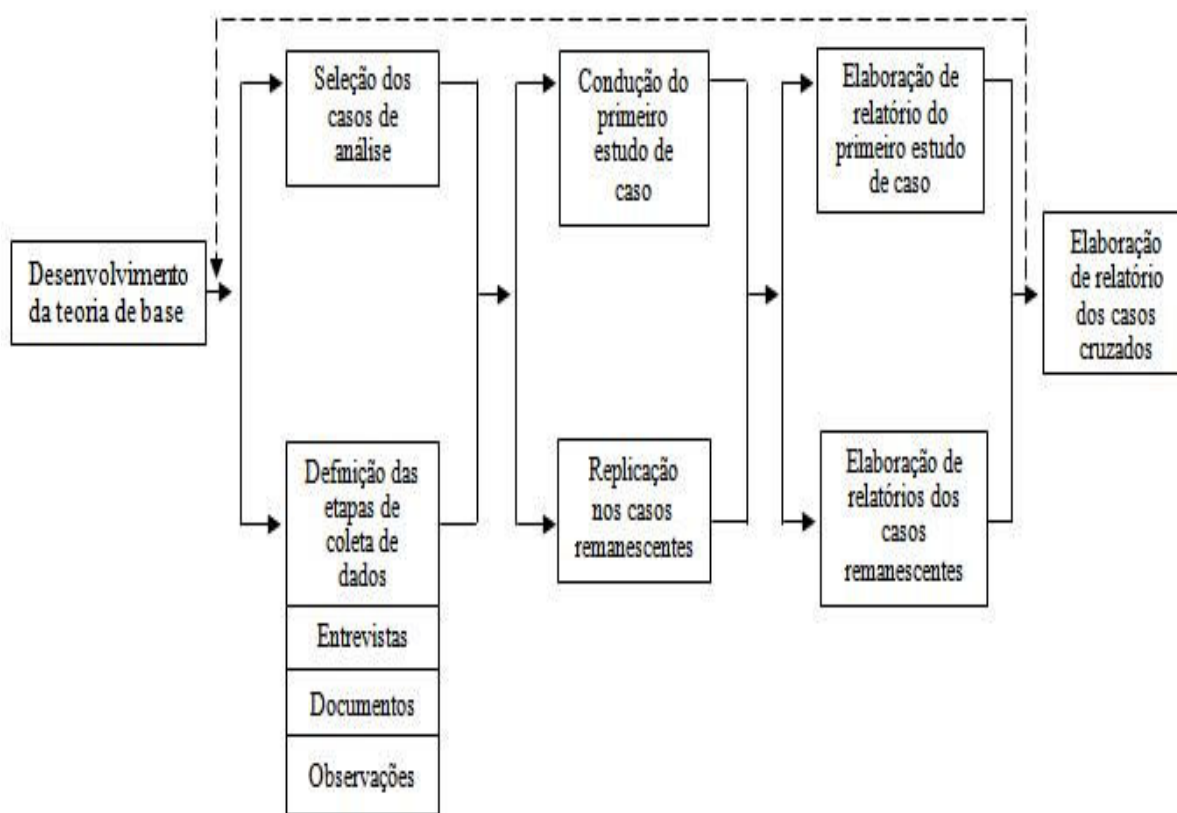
Desenvolvimento da teoria de base

Seleção dos casos de análise

Definição das etapas de coleta de dados

Entrevistas

Documentos

Observações

Condução do primeiro estudo de caso

Replicação nos casos remanescentes

Elaboração de relatório do primeiro estudo de caso

Elaboração de relatórios dos casos remanescentes

Elaboração de relatório dos casos cruzados